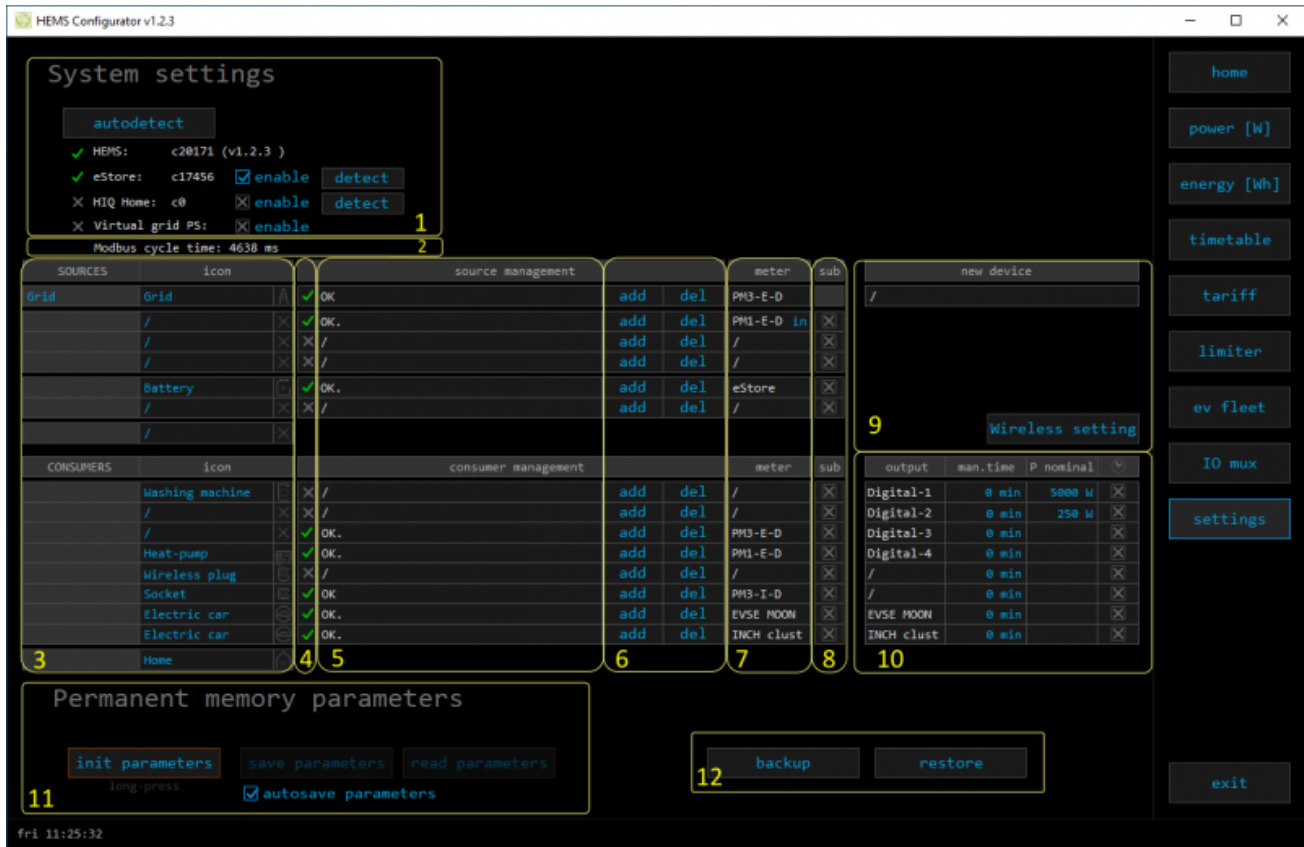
HEMS Configurator v1.2.3

System settings

autodetect

HEMS: c20171 (v1.2.3 )
eStore: c17456 enable detect
HIQ Home: c0 enable detect
Virtual grid PS: enable
1
Modbus cycle time: 4638 ms
2

| SOURCES | icon | | source management | | | meter | sub |
|---|---|---|---|---|---|---|---|
| Grid | Grid | ✓ | OK | add | del | PM3-E-D | |
| | / | ✓ | OK. | add | del | PM1-E-D in | |
| | / | | / | add | del | / | |
| | / | | / | add | del | / | |
| | Battery | ✓ | OK. | add | del | eStore | |
| | / | | / | add | del | / | |
| | / | | | | | | |

| CONSUMERS | icon | | consumer management | | | meter | sub |
|---|---|---|---|---|---|---|---|
| | Washing machine | | / | add | del | / | |
| | / | | / | add | del | / | |
| | / | ✓ | OK. | add | del | PM3-E-D | |
| | Heat-pump | ✓ | OK. | add | del | PM1-E-D | |
| | Wireless plug | | / | add | del | / | |
| | Socket | ✓ | OK | add | del | PM3-I-D | |
| | Electric car | ✓ | OK. | add | del | EVSE MOON | |
| | Electric car | ✓ | OK. | add | del | INCH clust | |
| | Home | | | | | | |

3 4 5 6 7 8

new device
/
9
Wireless setting

| output | man.time | P nominal | |
|---|---|---|---|
| Digital-1 | 0 min | 5000 W | |
| Digital-2 | 0 min | 250 W | |
| Digital-3 | 0 min | | |
| Digital-4 | 0 min | | |
| / | 0 min | | |
| / | 0 min | | |
| EVSE MOON | 0 min | | |
| INCH clust | 0 min | | |

10

Permanent memory parameters

init parameters
long-press
save parameters read parameters
autosave parameters
11

backup restore
12

home
power [W]
energy [Wh]
timetable
tariff
limiter
ev fleet
IO mux
settings
exit

fri 11:25:32